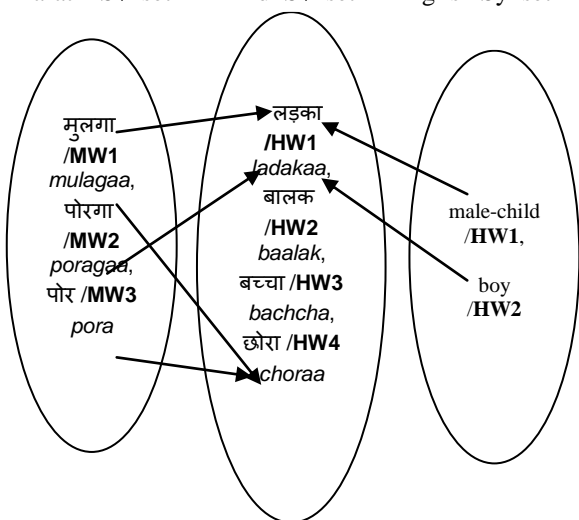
मुलगा /**MW1** *mulagaa*, पोरगा /**MW2** *poragaa*, पोर /**MW3** *pora*

लड़का /**HW1** *ladakaa*, बालक /**HW2** *baalak*, बच्चा /**HW3** *bachcha*, छोरा /**HW4** *choraa*

male-child /**HW1**, boy /**HW2**